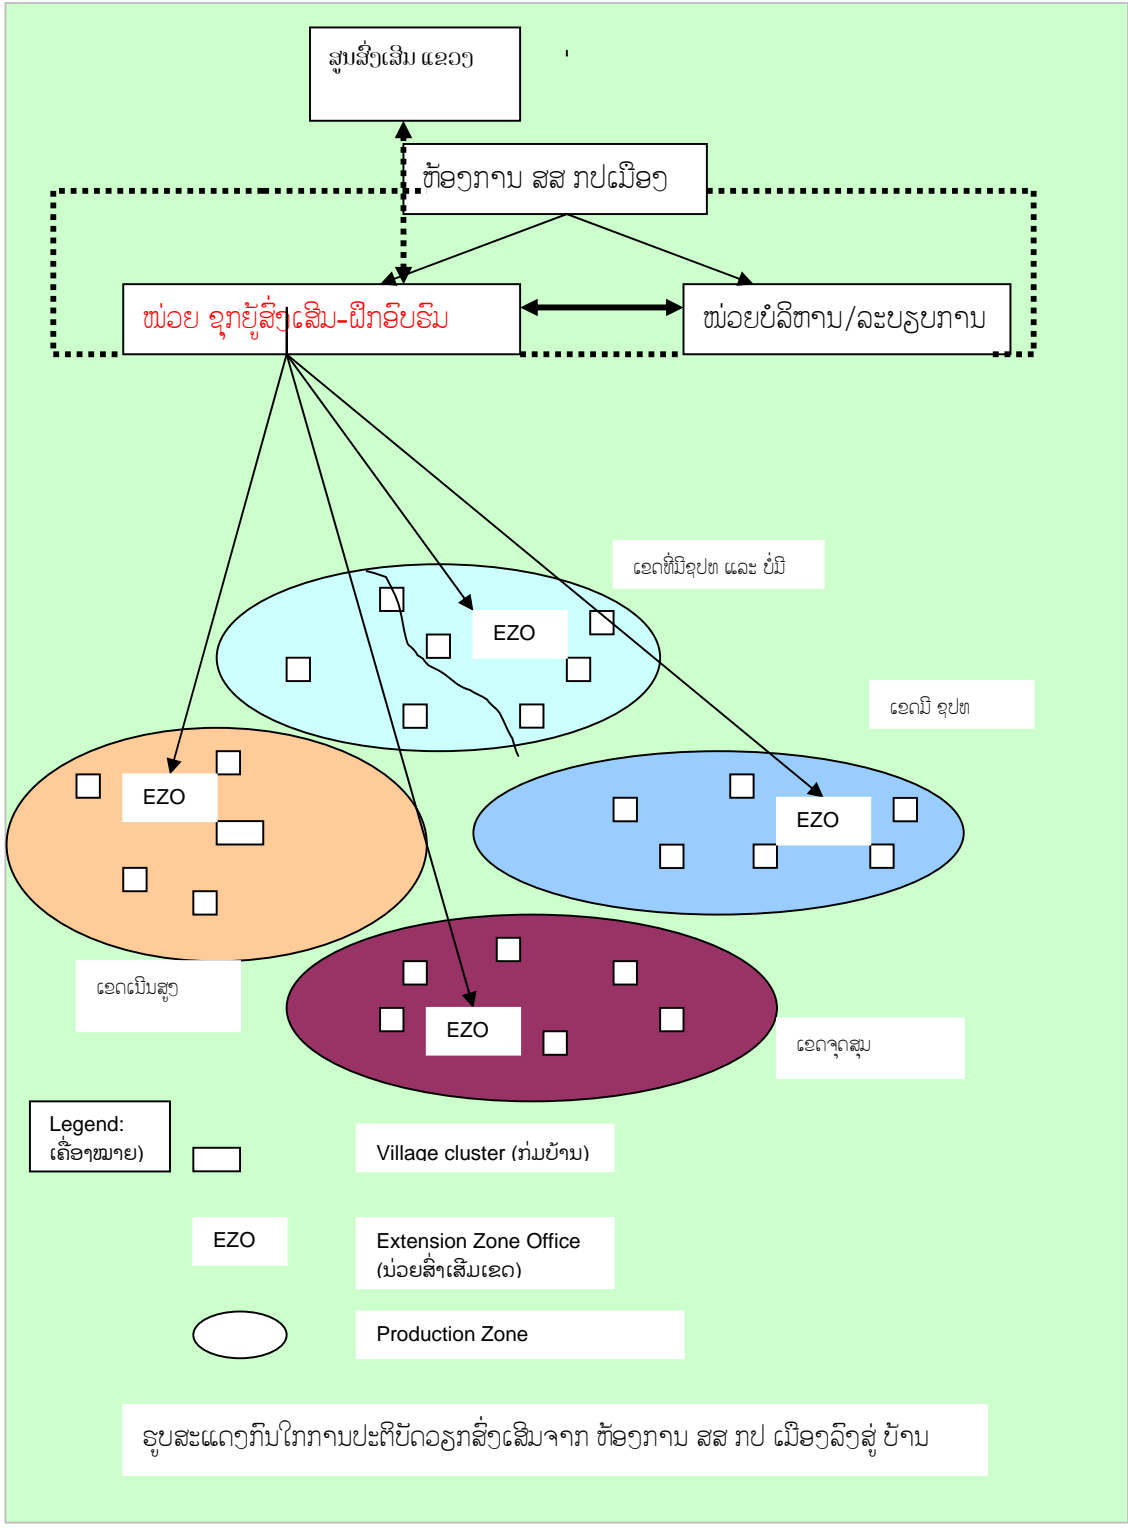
ສູນສົ່ງເສີມ ແຂວງ

ຫ້ອງການ ສສ ກປເມືອງ

ໜ່ວຍ ຊຸກຍູ້ສົ່ງເສີມ-ຝຶກອົບຮົມ

ໜ່ວຍບໍລິຫານ/ລະບຽບການ

ເຂດທີ່ມີຊຸປທ ແລະ ບໍ່ມີ

EZO

ເຂດມີ ຊຸປທ

EZO

EZO

ເຂດເນີນສູງ

EZO

ເຂດຈຸດສຸມ

Legend: ເຄື່ອງໝາຍ)

Village cluster (ກຸ່ມບ້ານ)

EZO

Extension Zone Office (ບ່ອຍສົ່ງເສີມເຂດ)

Production Zone

ຮູບສະແດງກົນໄກການປະຕິບັດວຽກສົ່ງເສີມຈາກ ຫ້ອງການ ສສ ກປ ເມືອງລົງສູ່ ບ້ານ